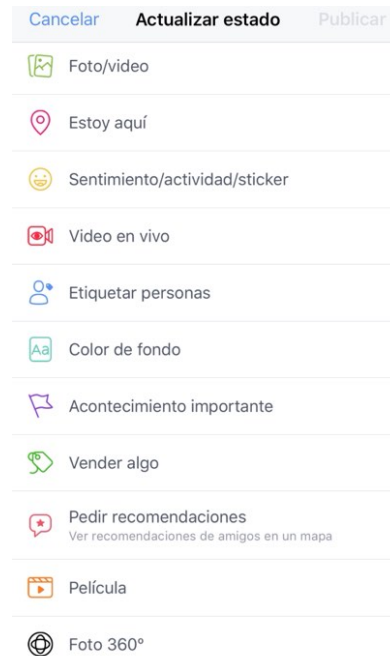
Cancelar Actualizar estado Publicar

Foto/video

Estoy aquí

Sentimiento/actividad/sticker

Video en vivo

Etiquetar personas

Aa Color de fondo

Acontecimiento importante

Vender algo

Pedir recomendaciones
Ver recomendaciones de amigos en un mapa

Película

Foto 360°